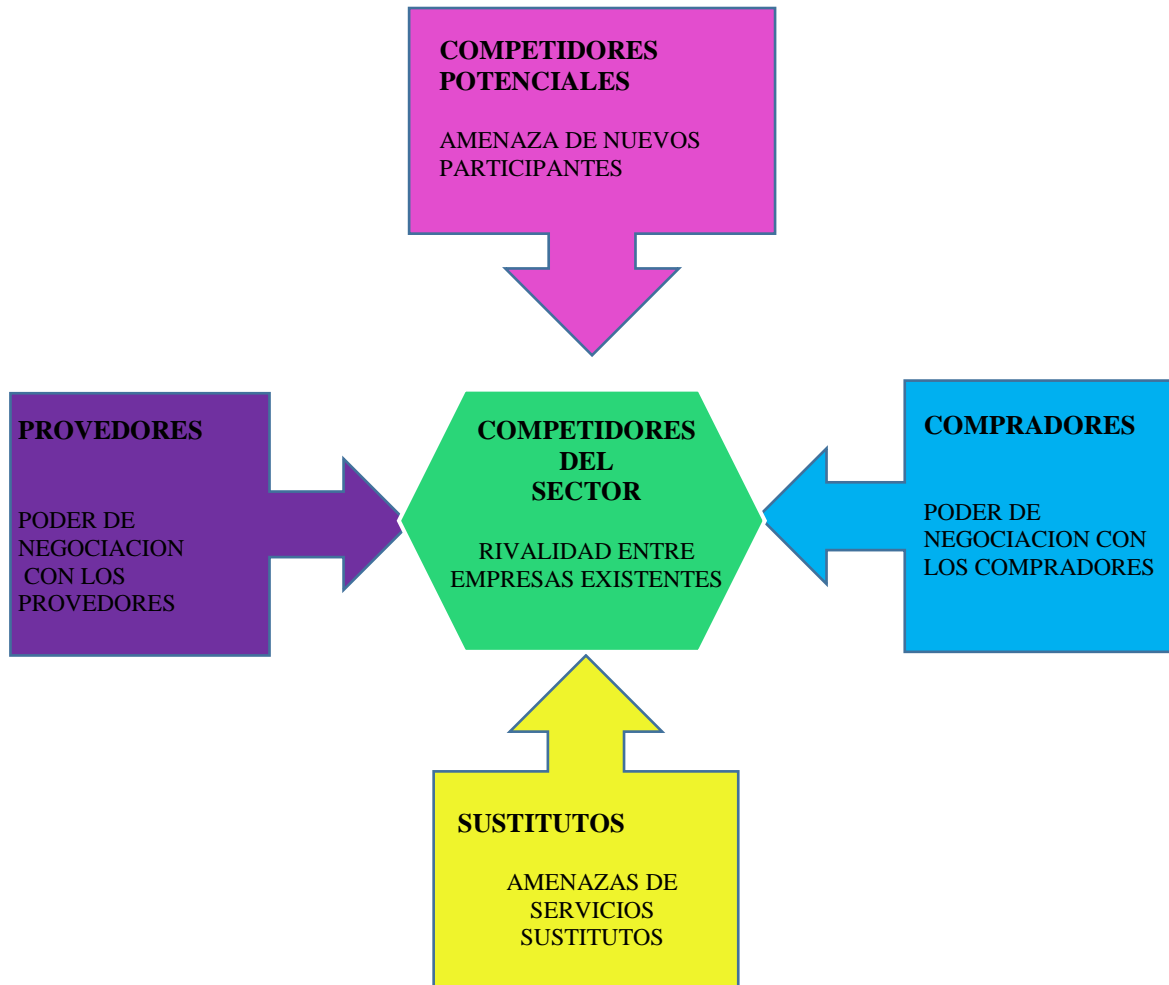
COMPETIDORES POTENCIALES

AMENAZA DE NUEVOS PARTICIPANTES

PROVEDORES

PODER DE NEGOCIACION CON LOS PROVEDORES

COMPETIDORES DEL SECTOR

RIVALIDAD ENTRE EMPRESAS EXISTENTES

COMPRADORES

PODER DE NEGOCIACION CON LOS COMPRADORES

SUSTITUTOS

AMENAZAS DE SERVICIOS SUSTITUTOS